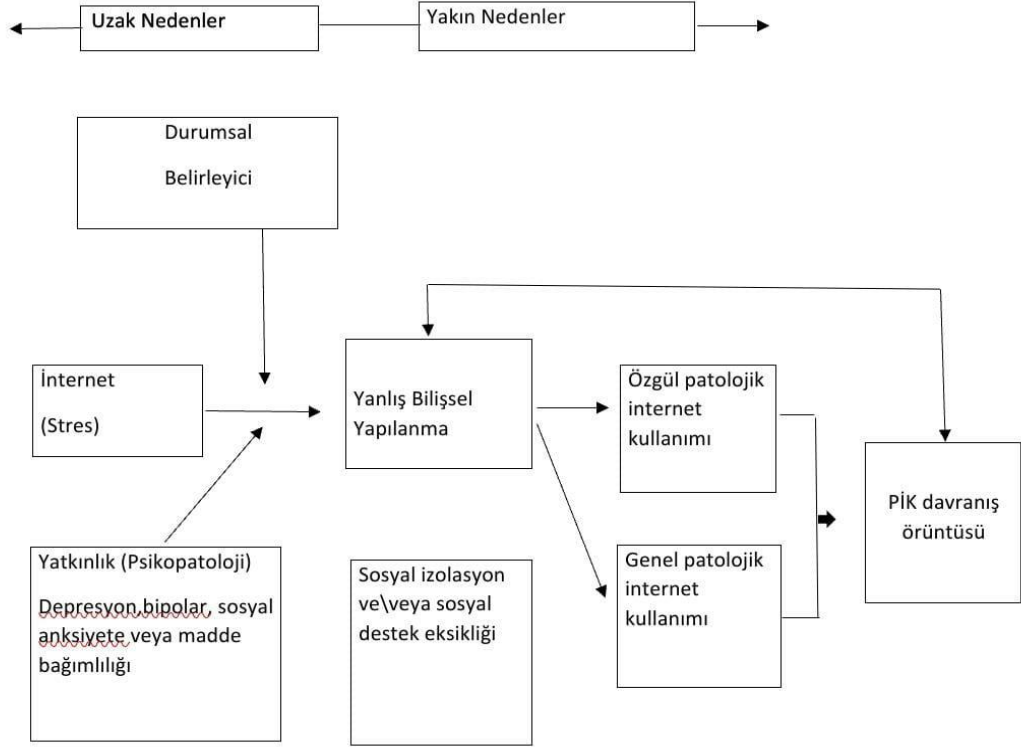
Uzak Nedenler

Yakın Nedenler

Durumsal

Belirleyici

İnternet

(Stres)

Yanlış Bilişsel Yapılanma

Özgül patolojik internet kullanımı

PİK davranış örüntüsü

Genel patolojik internet kullanımı

Yatkınlık (Psikopatoloji)

Depresyon,bipolar, sosyal anksiyete veya madde bağımlılığı

Sosyal izolasyon ve\veya sosyal destek eksikliği